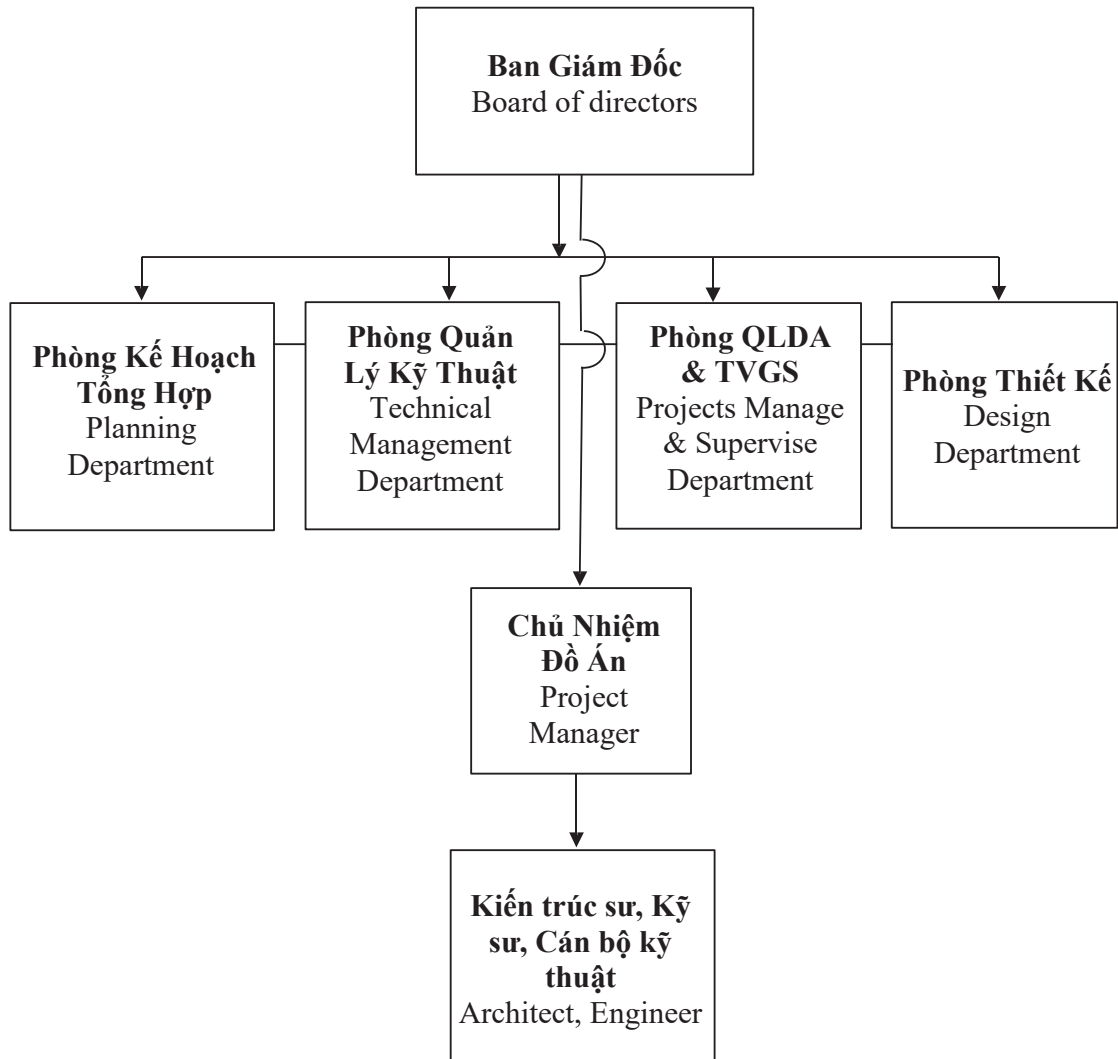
**Ban Giám Đốc**
Board of directors

**Phòng Kế Hoạch Tổng Hợp**
Planning Department

**Phòng Quản Lý Kỹ Thuật**
Technical Management Department

**Phòng QLDA & TVGS**
Projects Manage & Supervise Department

**Phòng Thiết Kế**
Design Department

**Chủ Nhiệm Đồ Án**
Project Manager

**Kiến trúc sư, Kỹ sư, Cán bộ kỹ thuật**
Architect, Engineer